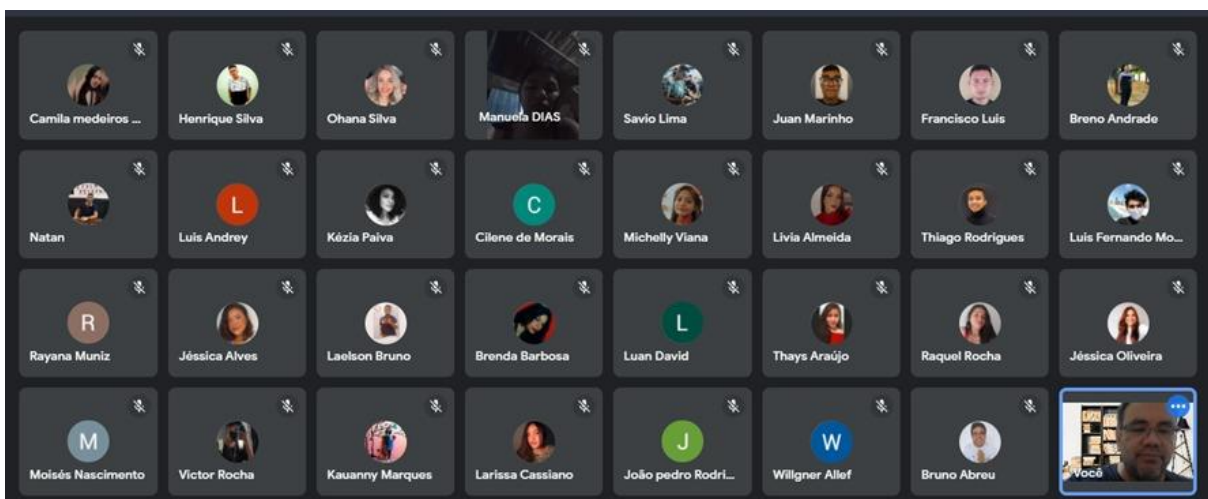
Camila medeiros ...
Henrique Silva
Ohana Silva
Manuela DIAS
Savio Lima
Juan Marinho
Francisco Luis
Breno Andrade

Natan
L
Luis Andrey
Kézia Paiva
C
Cilene de Morais
Michelly Viana
Livia Almeida
Thiago Rodrigues
Luis Fernando Mo...

R
Rayana Muniz
Jéssica Alves
Laelson Bruno
Brenda Barbosa
L
Luan David
Thays Araújo
Raquel Rocha
Jéssica Oliveira

M
Moisés Nascimento
Victor Rocha
Kauanny Marques
Larissa Cassiano
J
João pedro Rodri...
W
Willgner Allef
Bruno Abreu
Você